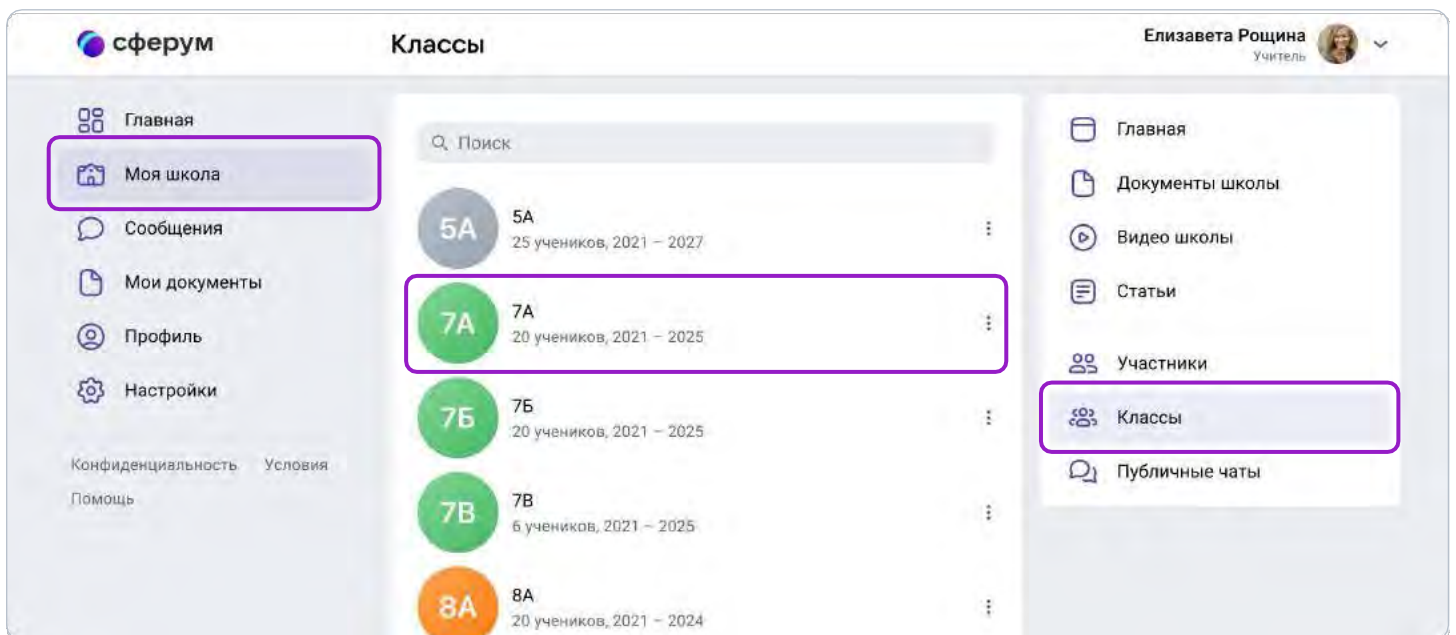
сферум

Классы

Елизавета Рощина
Учитель

Главная
Моя школа
Сообщения
Мои документы
Профиль
Настройки

Конфиденциальность Условия
Помощь

Поиск

5А
5А
25 учеников, 2021 – 2027

7А
7А
20 учеников, 2021 – 2025

7Б
7Б
20 учеников, 2021 – 2025

7В
7В
6 учеников, 2021 – 2025

8А
8А
20 учеников, 2021 – 2024

Главная
Документы школы
Видео школы
Статьи

Участники
Классы
Публичные чаты